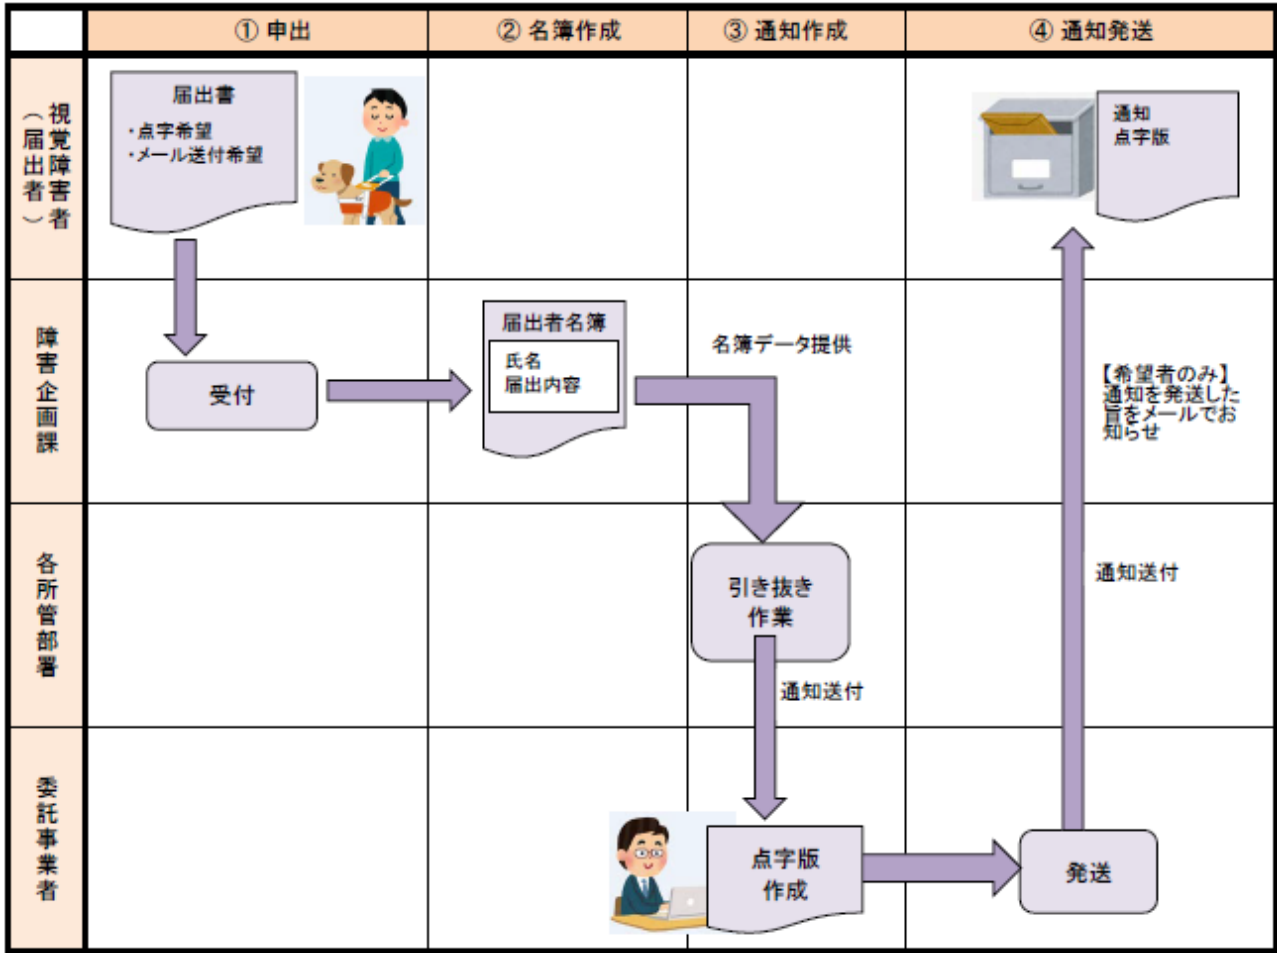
| | ① 申出 | ② 名簿作成 | ③ 通知作成 | ④ 通知発送 |
|---|---|---|---|---|
| 視覚障害者（届出者） | 届出書 ・点字希望 ・メール送付希望 | | | 通知 点字版 |
| 障害企画課 | 受付 | 届出者名簿 氏名 届出内容 | 名簿データ提供 | 【希望者のみ】通知を発送した旨をメールでお知らせ |
| 各所管部署 | | | 引き抜き 作業 通知送付 | 通知送付 |
| 委託事業者 | | | 点字版 作成 | 発送 |